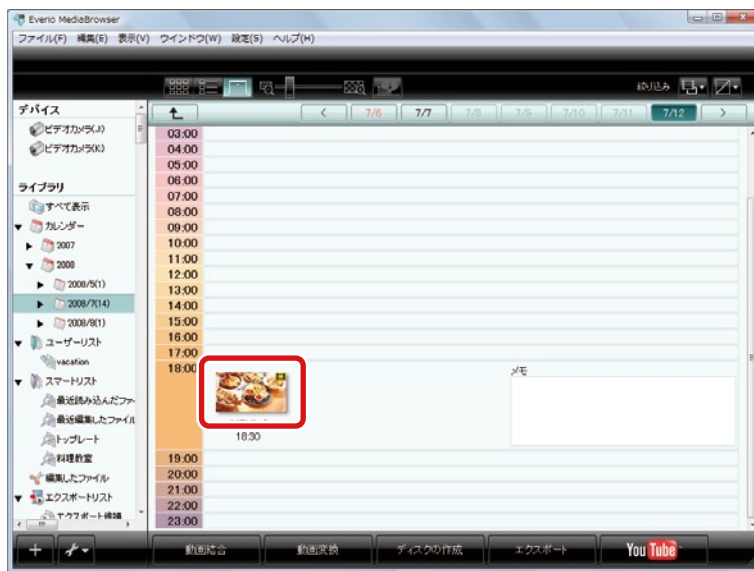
Everio MediaBrowser

ファイル(F) 編集(E) 表示(V) ウインドウ(W) 設定(S) ヘルプ(H)

絞り込み

デバイス
ビデオカメラ(J)
ビデオカメラ(K)

ライブラリ
すべて表示
カレンダー
2007
2008
2008/5(1)
2008/7(14)
2008/8(1)
ユーザーリスト
vacation
スマートリスト
最近読み込んだファ
最近編集したファイル
トップレート
料理教室
編集したファイル
エクスポートリスト
エクスポート候補

7/6 7/7 7/8 7/9 7/10 7/11 7/12

03:00
04:00
05:00
06:00
07:00
08:00
09:00
10:00
11:00
12:00
13:00
14:00
15:00
16:00
17:00
18:00
18:30
メモ
19:00
20:00
21:00
22:00
23:00

動画結合 動画変換 ディスクの作成 エクスポート YouTube